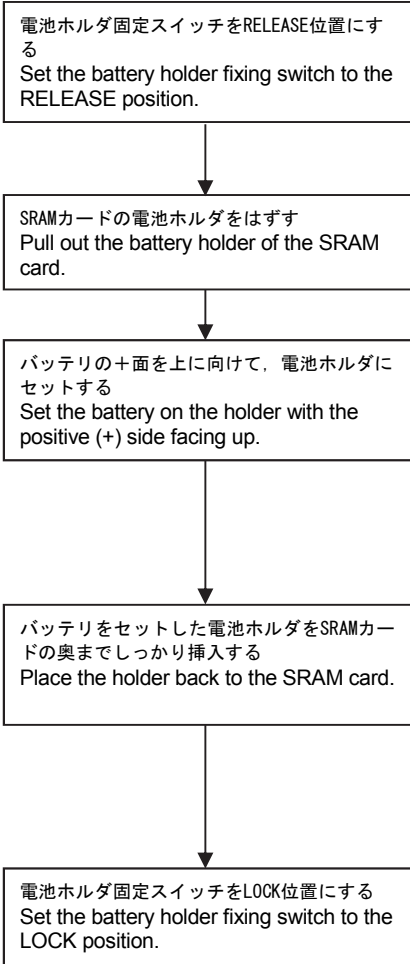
電池ホルダ固定スイッチをRELEASE位置にする
Set the battery holder fixing switch to the RELEASE position.

SRAMカードの電池ホルダをはずす
Pull out the battery holder of the SRAM card.

バッテリの＋面を上に向けて，電池ホルダにセットする
Set the battery on the holder with the positive (+) side facing up.

バッテリをセットした電池ホルダをSRAMカードの奥までしっかり挿入する
Place the holder back to the SRAM card.

電池ホルダ固定スイッチをLOCK位置にする
Set the battery holder fixing switch to the LOCK position.